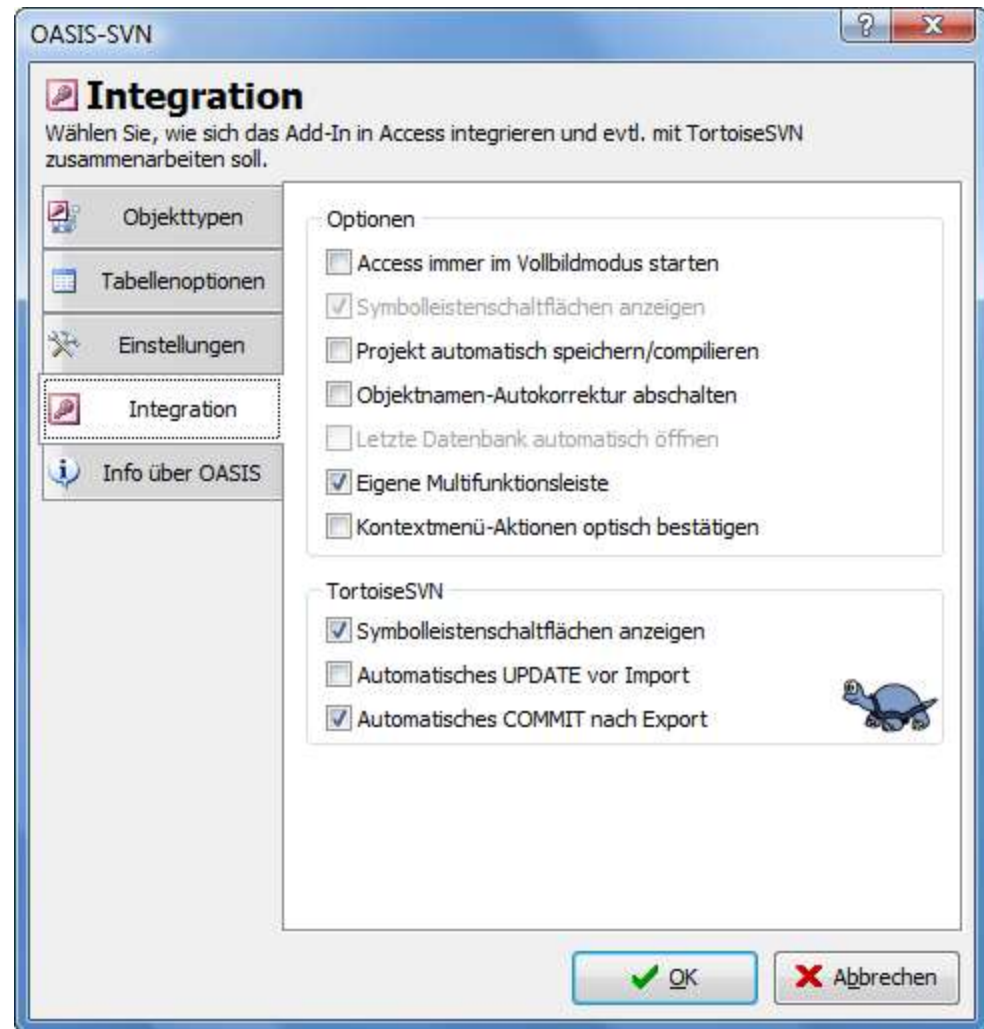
OASIS-SVN

? X

Integration

Wählen Sie, wie sich das Add-In in Access integrieren und evtl. mit TortoiseSVN zusammenarbeiten soll.

Objekttypen

Tabellenoptionen

Einstellungen

Integration

Info über OASIS

Optionen

Access immer im Vollbildmodus starten

Symbolleistenschaltflächen anzeigen

Projekt automatisch speichern/compilieren

Objektnamen-Autokorrektur abschalten

Letzte Datenbank automatisch öffnen

Eigene Multifunktionsleiste

Kontextmenü-Aktionen optisch bestätigen

TortoiseSVN

Symbolleistenschaltflächen anzeigen

Automatisches UPDATE vor Import

Automatisches COMMIT nach Export

OK

Abbrechen